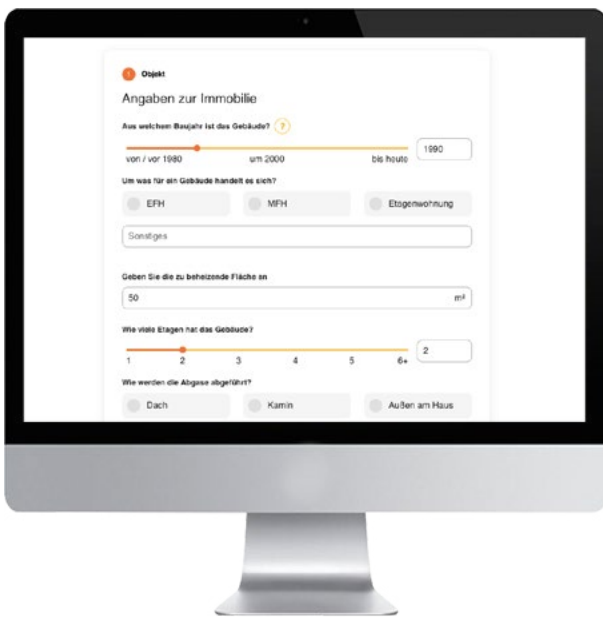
1 Objekt

Angaben zur Immobilie

Aus welchem Baujahr ist das Gebäude? ?

von / vor 1980 um 2000 bis heute 1990

Um was für ein Gebäude handelt es sich?

EFH MFH Etagenwohnung

Sonstiges

Geben Sie die zu beheizende Fläche an

50 m²

Wie viele Etagen hat das Gebäude?

1 2 3 4 5 6+ 2

Wie werden die Abgase abgeführt?

Dach Kamin Außen am Haus